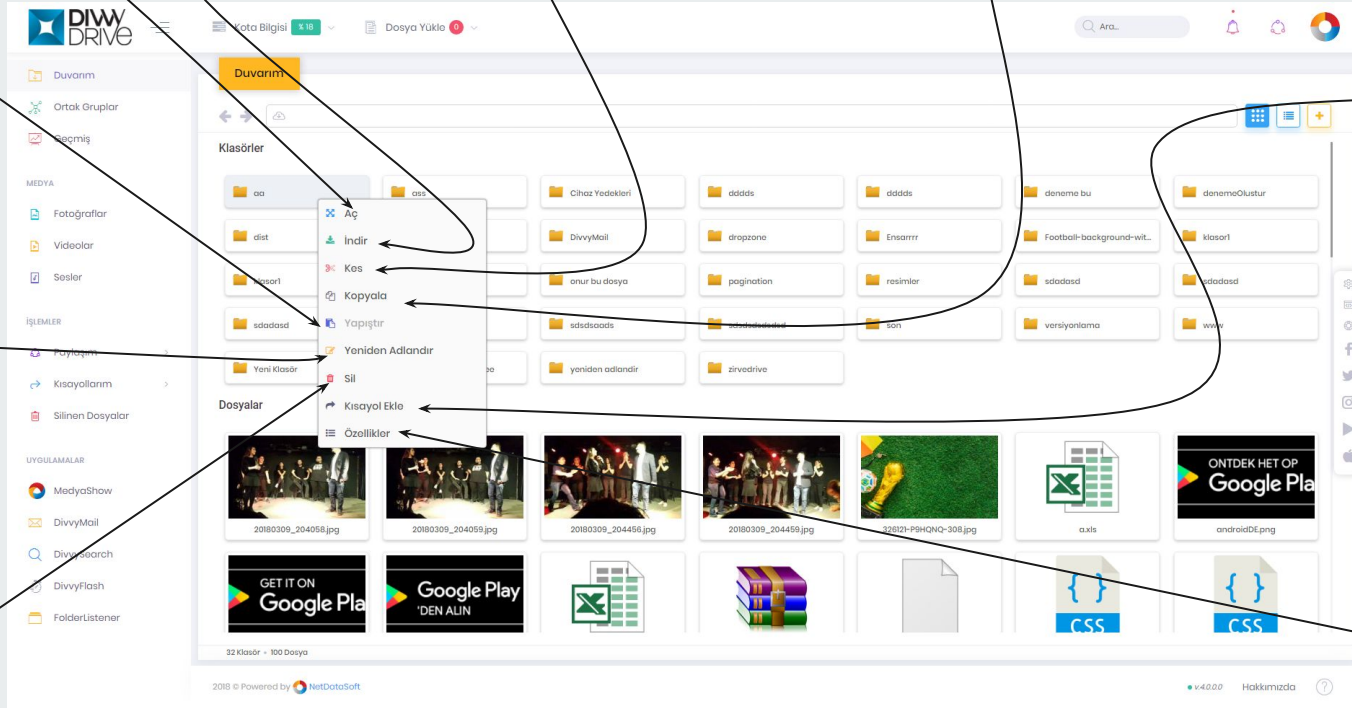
DIVVY DRIVE

Kota Bilgisi %18

Dosya Yükle 0

Ara...

Duvarım

Ortak Gruplar

Geçmiş

MEDYA

Fotoğraflar

Videolar

Sesler

İŞLEMLER

Paylaşım

Kısayollarım

Silinen Dosyalar

UYGULAMALAR

MedyaShow

DivvyMail

DivvySearch

DivvyFlash

FolderListener

Duvarım

Klasörler

aa

ass

Cihaz Yedekleri

dddds

dddds

deneme bu

denemeOlustur

dist

DivvyMail

dropzone

Ensarrrr

Football-background-wit...

klasor1

klasor1

onur bu dosya

pagination

resimler

sdadasd

sdadasd

sdadasd

sdsdsaads

sdsdsdsdsd

son

versiyonlama

www

Yeni Klasör

be

yeniden adlandir

zirvedrive

Aç

İndir

Kes

Kopyala

Yapıştır

Yeniden Adlandır

Sil

Kısayol Ekle

Özellikler

Dosyalar

20180309_204058.jpg

20180309_204059.jpg

20180309_204456.jpg

20180309_204459.jpg

326121-P9HQNQ-308.jpg

a.xls

ONTDEK HET OP Google Pla

androidDE.png

GET IT ON Google Pla

Google Play 'DEN ALIN

CSS

CSS

32 Klasör • 100 Dosya

2018 © Powered by NetDataSoft

v.4.0.0.0

Hakkımızda